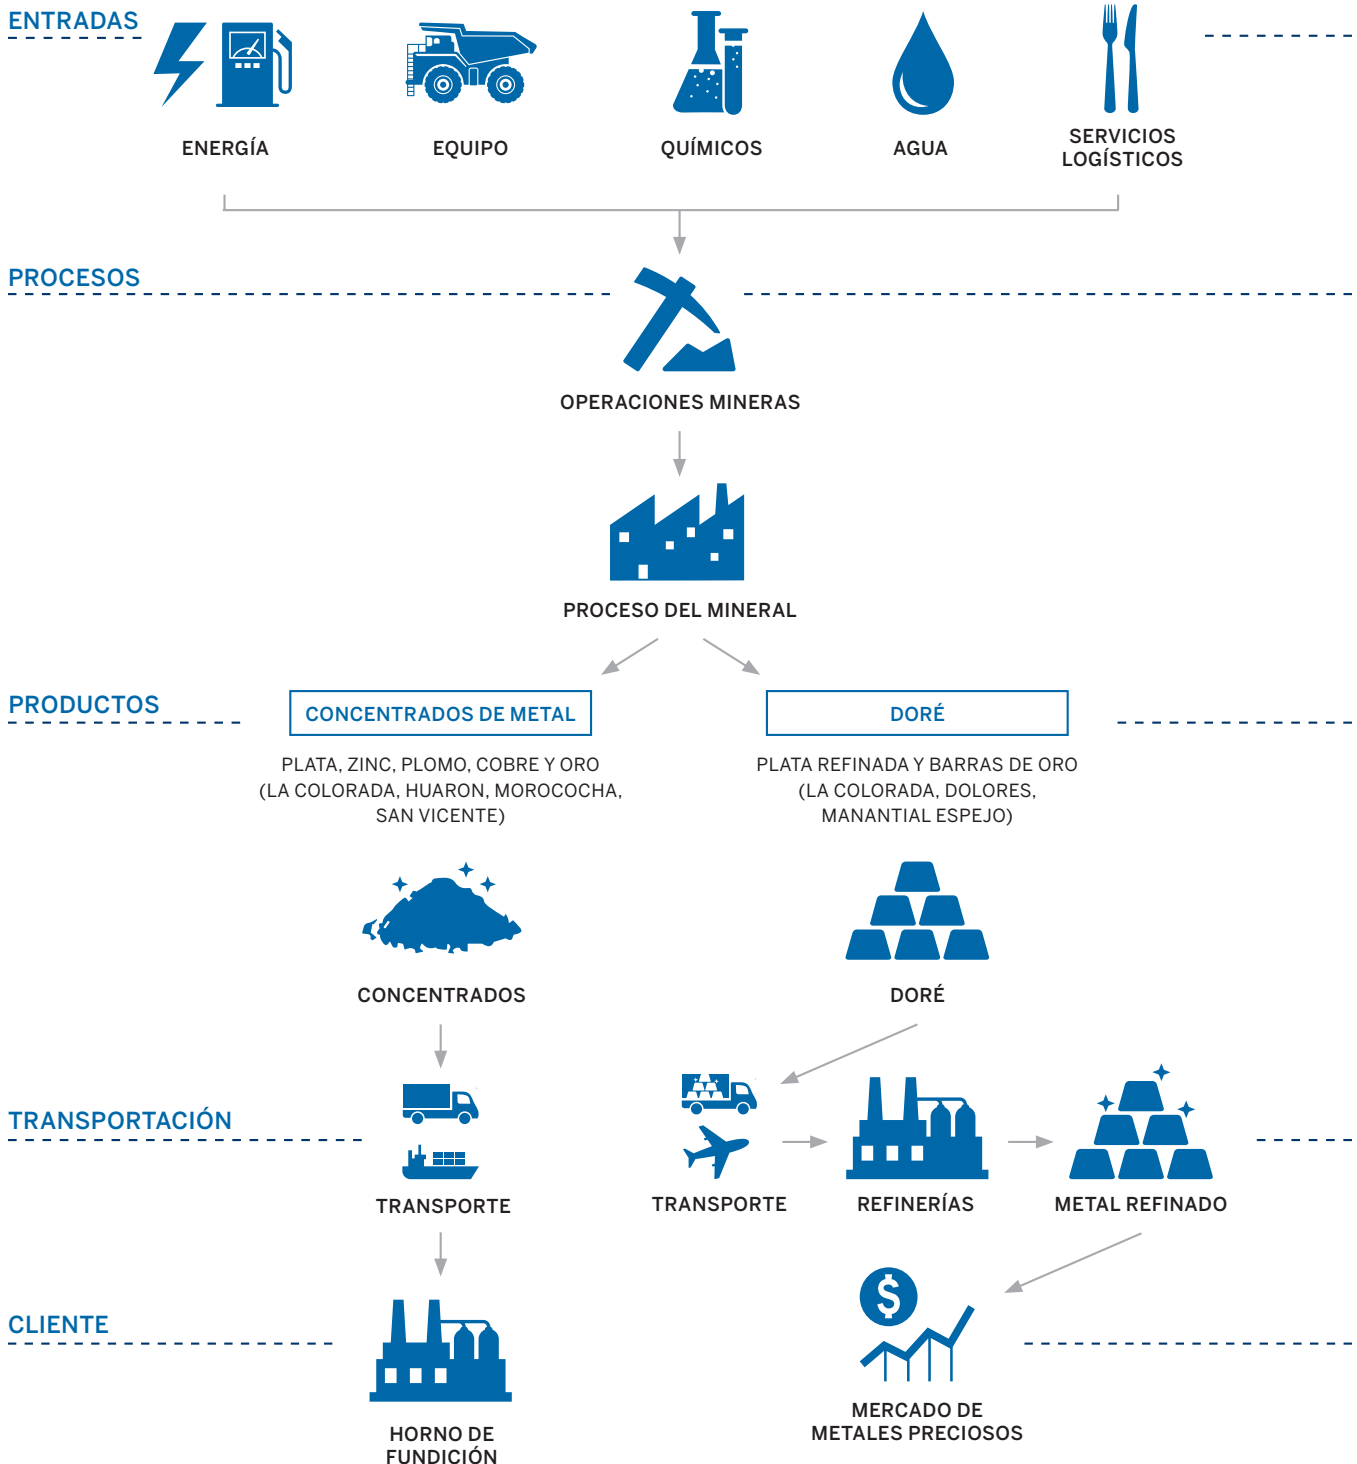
ENTRADAS

ENERGÍA

EQUIPO

QUÍMICOS

AGUA

SERVICIOS LOGÍSTICOS

PROCESOS

OPERACIONES MINERAS

PROCESO DEL MINERAL

PRODUCTOS

CONCENTRADOS DE METAL

PLATA, ZINC, PLOMO, COBRE Y ORO (LA COLORADA, HUARON, MOROCOCHA, SAN VICENTE)

DORÉ

PLATA REFINADA Y BARRAS DE ORO (LA COLORADA, DOLORES, MANANTIAL ESPEJO)

CONCENTRADOS

DORÉ

TRANSPORTACIÓN

TRANSPORTE

TRANSPORTE

REFINERÍAS

METAL REFINADO

CLIENTE

HORNO DE FUNDICIÓN

MERCADO DE METALES PRECIOSOS